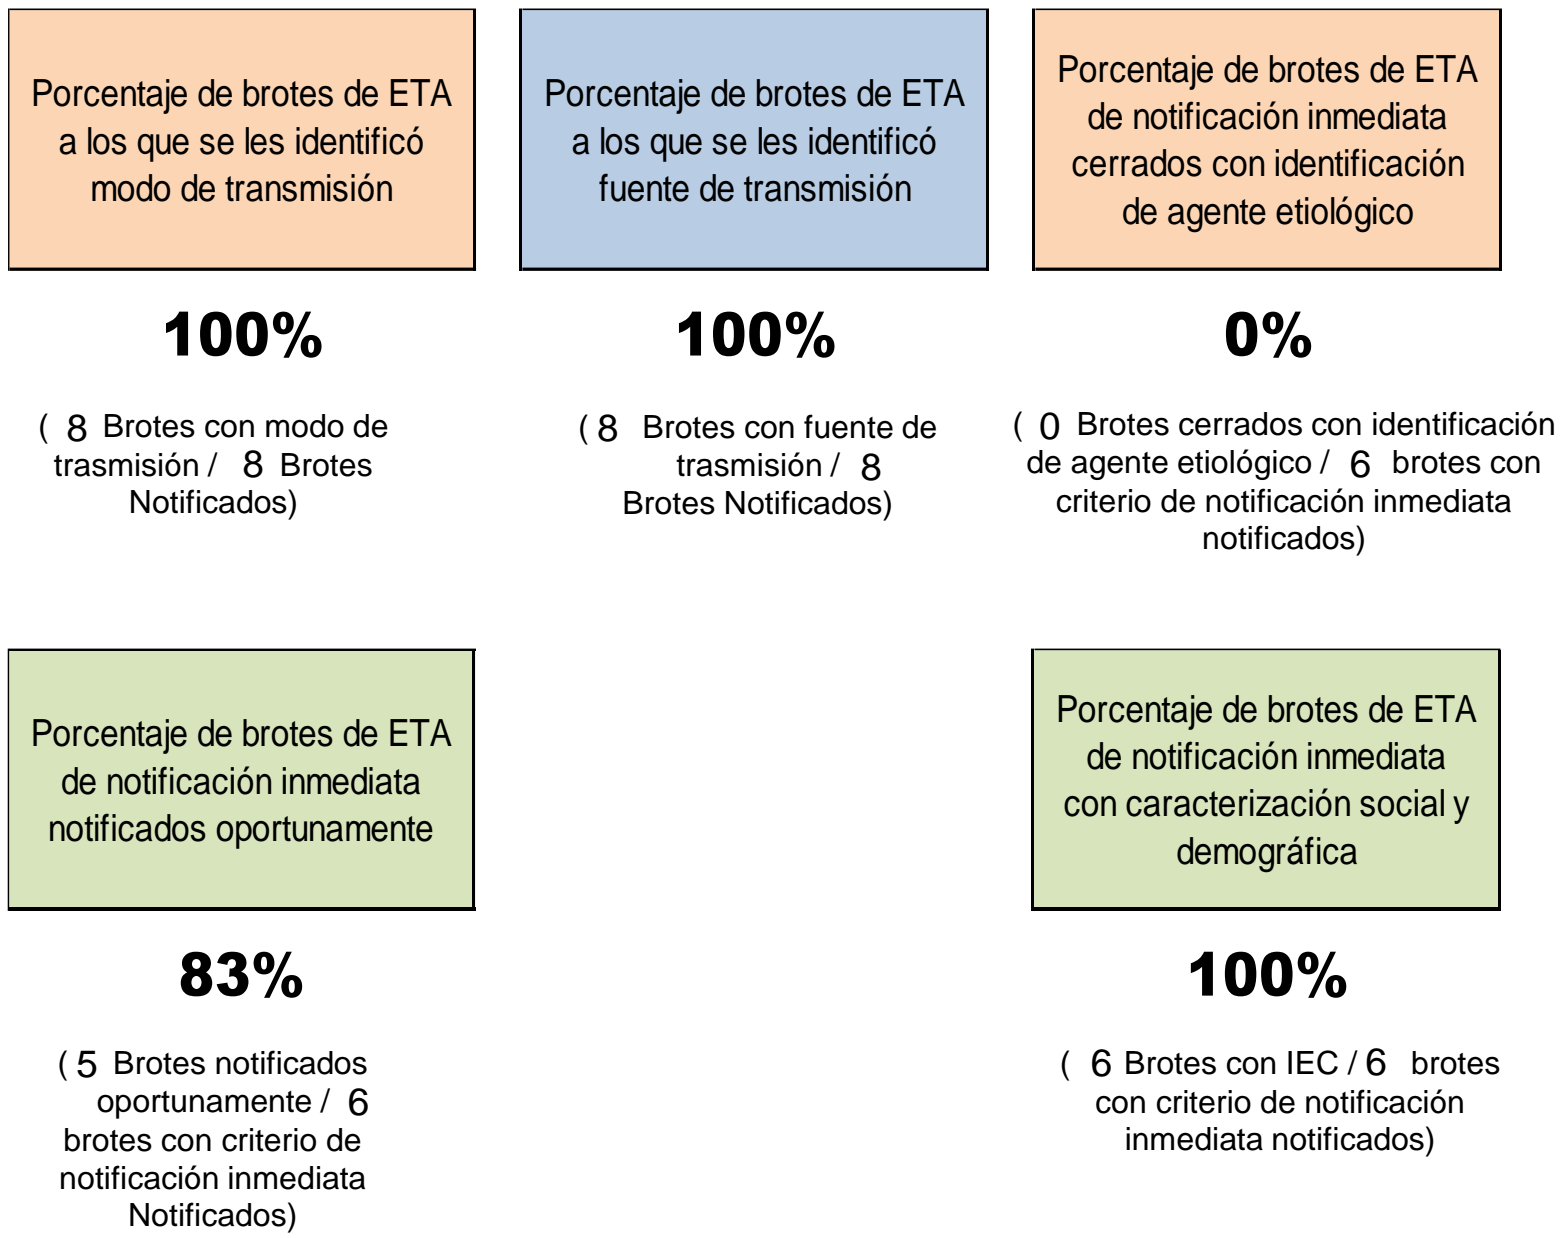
Porcentaje de brotes de ETA a los que se les identificó modo de transmisión

100%

( 8 Brotes con modo de trasmisión / 8 Brotes Notificados)

Porcentaje de brotes de ETA a los que se les identificó fuente de transmisión

100%

( 8 Brotes con fuente de trasmisión / 8 Brotes Notificados)

Porcentaje de brotes de ETA de notificación inmediata cerrados con identificación de agente etiológico

0%

( 0 Brotes cerrados con identificación de agente etiológico / 6 brotes con criterio de notificación inmediata notificados)

Porcentaje de brotes de ETA de notificación inmediata notificados oportunamente

83%

( 5 Brotes notificados oportunamente / 6 brotes con criterio de notificación inmediata Notificados)

Porcentaje de brotes de ETA de notificación inmediata con caracterización social y demográfica

100%

( 6 Brotes con IEC / 6 brotes con criterio de notificación inmediata notificados)